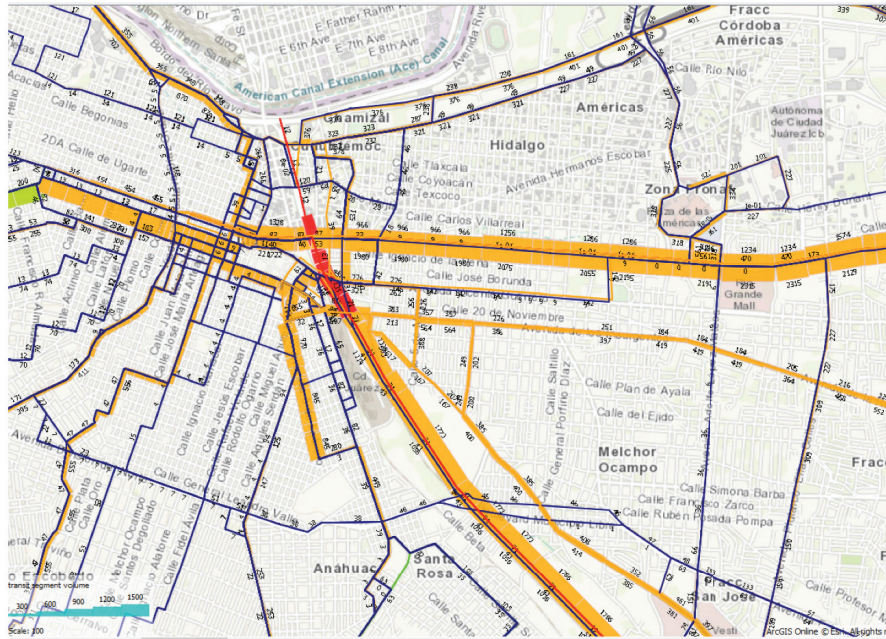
Fracc Córdoba Américas
American Canal Extension (Ace) Canal
E 6th Ave
E 7th Ave
E 8th Ave
E Father Rahm
Avenida Rivera
Calle Río Nilo
Américas
Autónoma de Ciudad Juárez Icb
Chamizal
Hidalgo
Cuauhtémoc
Calle Tlaxcala
Calle Coyoacán
Calle Texcoco
Avenida Hermanos Escobar
Zona Pronaf
Calle Begonias
2DA Calle de Ugarte
Calle Carlos Villarreal
Calle José Borunda
Calle 20 de Noviembre
Grande Mall
Calle Plan de Ayala
Calle del Ejido
Melchor Ocampo
Calle Saltillo
Calle General Porfirio Díaz
Calle Simona Barba
Calle Francisco Zarco
Calle Rubén Posada Pompa
Calle Ignacio Escobar
Calle Jesús Escobar
Calle Rodolfo Ogarrio
Calle Miguel Ahumada
Calle Santos Degollado
Calle Fidel Ávila
Calle Plata
Calle Oro
Anáhuac
Santa Rosa
Fracc San José
Calle Profesor
Frac
Calle Beta
transit segment volume
300 600 900 1200 1500
Scale: 100
ArcGIS Online © Esri. All rights